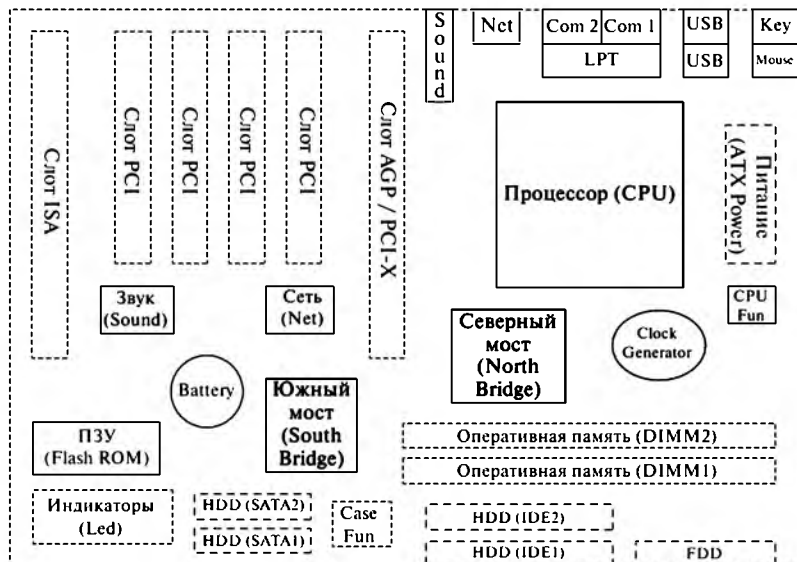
Sound

Nct

Com 2 Com 1

LPT

USB

USB

Key

Mouse

Слот ISA

Слот PCI

Слот PCI

Слот PCI

Слот PCI

Слот AGP / PCI-X

Процессор (CPU)

Питание (ATX Power)

Звук (Sound)

Сеть (Net)

CPU Fun

Северный мост (North Bridge)

Clock Generator

Battery

Южный мост (South Bridge)

ПЗУ (Flash ROM)

Оперативная память (DIMM2)

Оперативная память (DIMM1)

Индикаторы (Led)

HDD (SATA2)

HDD (SATA1)

Case Fun

HDD (IDE2)

HDD (IDE1)

FDD